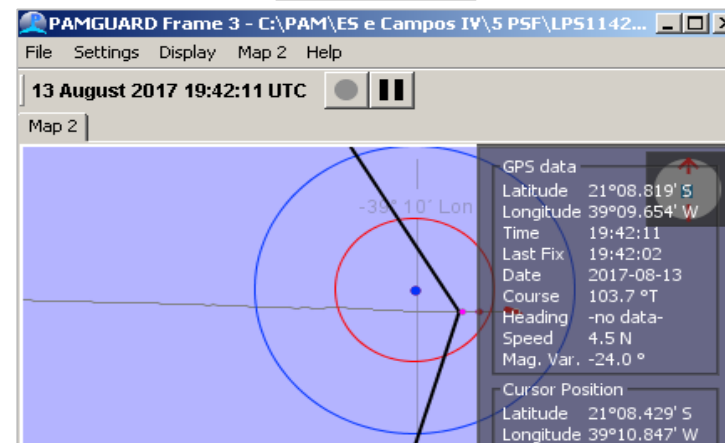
PAMGUARD Frame 3 - C:\PAM\ES e Campos IV\5 PSF\LPS1142...

File Settings Display Map 2 Help

13 August 2017 19:42:11 UTC

Map 2

-39° 10' Lon

GPS data
Latitude 21°08.819' S
Longitude 39°09.654' W
Time 19:42:11
Last Fix 19:42:02
Date 2017-08-13
Course 103.7 °T
Heading -no data-
Speed 4.5 N
Mag. Var. -24.0 °

Cursor Position
Latitude 21°08.429' S
Longitude 39°10.847' W